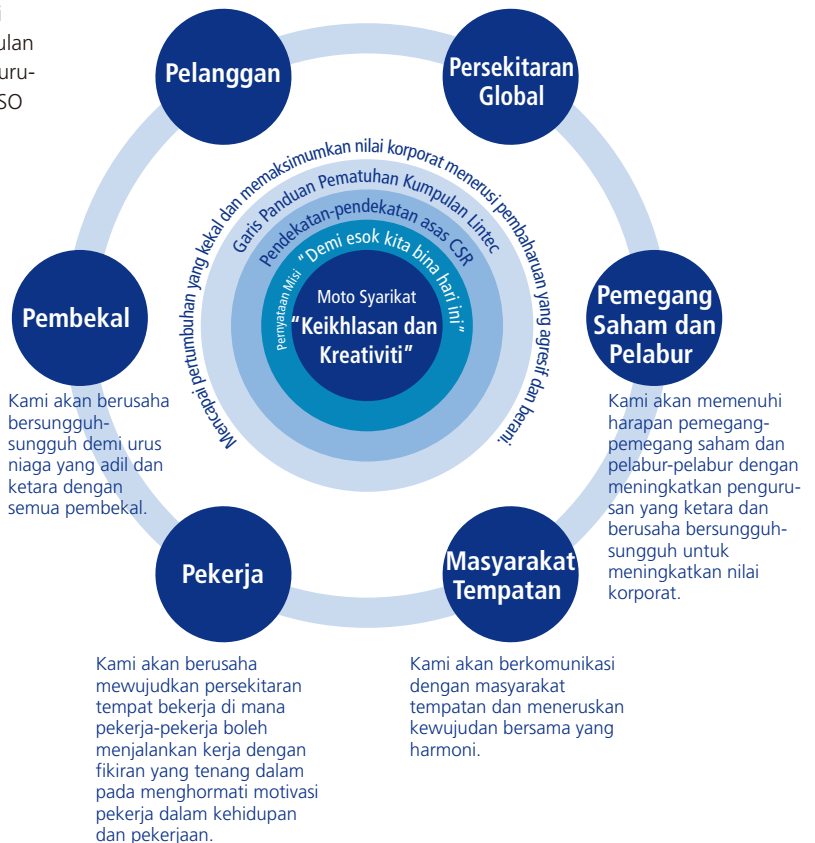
i
ulan
uru-
SO

Pelanggan

Persekitaran Global

Mencapai pertumbuhan yang kekal dan memaksimumkan nilai korporat menerusi pembaharuan yang agresif dan berani.

Garis Panduan Pematuhan Kumpulan Lintec

Pendekatan-pendekatan asas CSR

Pernyataan Misi "Demi esok kita bina hari ini"

Moto Syarikat
"Keikhlasan dan Kreativiti"

Pembekal

Kami akan berusaha bersungguh-sungguh demi urus niaga yang adil dan ketara dengan semua pembekal.

Pemegang Saham dan Pelabur

Kami akan memenuhi harapan pemegang-pemegang saham dan pelabur-pelabur dengan meningkatkan pengurusan yang ketara dan berusaha bersungguh-sungguh untuk meningkatkan nilai korporat.

Pekerja

Masyarakat Tempatan

Kami akan berusaha mewujudkan persekitaran tempat bekerja di mana pekerja-pekerja boleh menjalankan kerja dengan fikiran yang tenang dalam pada menghormati motivasi pekerja dalam kehidupan dan pekerjaan.

Kami akan berkomunikasi dengan masyarakat tempatan dan meneruskan kewujudan bersama yang harmoni.